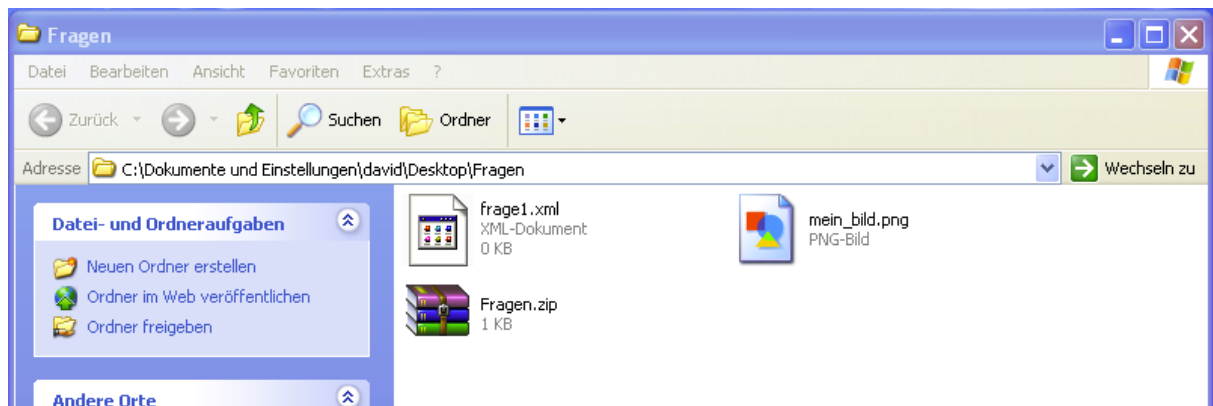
Fragen

Datei Bearbeiten Ansicht Favoriten Extras ?

Zurück Suchen Ordner

Adresse C:\Dokumente und Einstellungen\david\Desktop\Fragen Wechseln zu

Datei- und Ordneraufgaben

Neuen Ordner erstellen

Ordner im Web veröffentlichen

Ordner freigeben

Andere Orte

frage1.xml
XML-Dokument
0 KB

mein_bild.png
PNG-Bild

Fragen.zip
1 KB